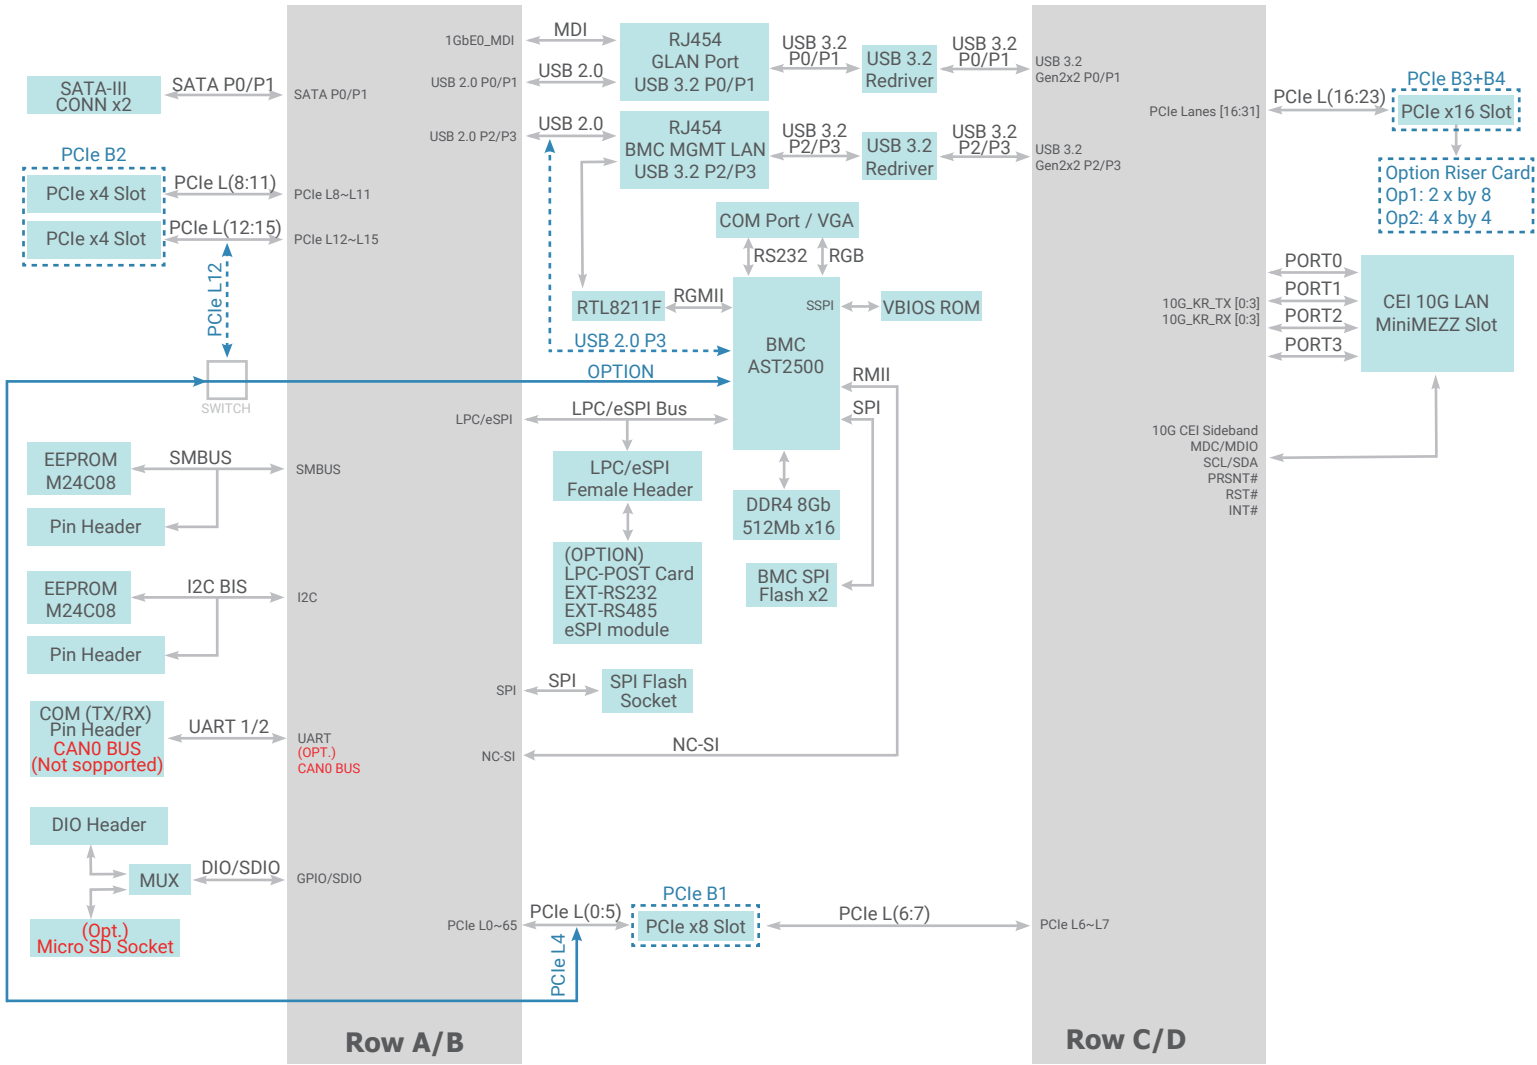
SATA-III CONN x2
SATA P0/P1
SATA P0/P1

PCIe B2
PCIe x4 Slot
PCIe L(8:11)
PCIe L8~L11
PCIe x4 Slot
PCIe L(12:15)
PCIe L12~L15
PCIe L12
SWITCH

1GbE0_MDI
MDI
USB 2.0 P0/P1
USB 2.0
USB 2.0 P2/P3
USB 2.0

RJ454
GLAN Port
USB 3.2 P0/P1

USB 3.2
P0/P1
USB 3.2
Redriver
USB 3.2
P0/P1
USB 3.2
Gen2x2 P0/P1

RJ454
BMC MGMT LAN
USB 3.2 P2/P3

USB 3.2
P2/P3
USB 3.2
Redriver
USB 3.2
P2/P3
USB 3.2
Gen2x2 P2/P3

PCIe Lanes [16:31]
PCIe L(16:23)
PCIe B3+B4
PCIe x16 Slot
Option Riser Card
Op1: 2 x by 8
Op2: 4 x by 4

COM Port / VGA
RS232
RGB
RTL8211F
RGMII
SSPI
VBIOS ROM
USB 2.0 P3
BMC
AST2500
OPTION
RMII
SPI

PORT0
PORT1
PORT2
PORT3
10G_KR_TX [0:3]
10G_KR_RX [0:3]
CEI 10G LAN
MiniMEZZ Slot

10G CEI Sideband
MDC/MDIO
SCL/SDA
PRSNT#
RST#
INT#

LPC/eSPI
LPC/eSPI Bus
LPC/eSPI
Female Header
DDR4 8Gb
512Mb x16
(OPTION)
LPC-POST Card
EXT-RS232
EXT-RS485
eSPI module
BMC SPI
Flash x2

EEPROM
M24C08
SMBUS
SMBUS
Pin Header
EEPROM
M24C08
I2C BIS
I2C
Pin Header

COM (TX/RX)
Pin Header
CAN0 BUS
(Not sopported)
UART 1/2
UART
(OPT.)
CAN0 BUS

SPI
SPI
SPI Flash
Socket
NC-SI
NC-SI

DIO Header
MUX
DIO/SDIO
GPIO/SDIO
(Opt.)
Micro SD Socket

PCIe L0~65
PCIe L(0:5)
PCIe L4
PCIe B1
PCIe x8 Slot
PCIe L(6:7)
PCIe L6~L7

Row A/B
Row C/D